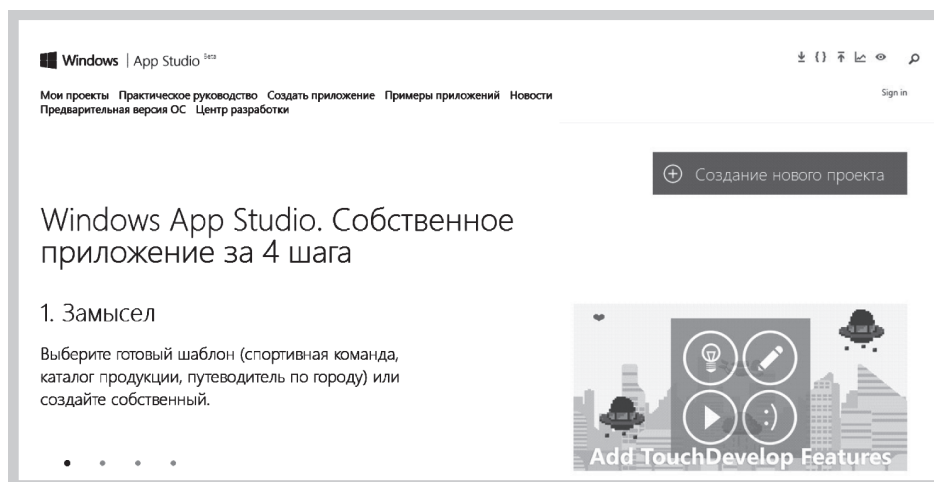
Windows | App Studio Beta

Sign in

Мои проекты Практическое руководство Создать приложение Примеры приложений Новости Предварительная версия ОС Центр разработки

Создание нового проекта

Windows App Studio. Собственное приложение за 4 шага

1. Замысел

Выберите готовый шаблон (спортивная команда, каталог продукции, путеводитель по городу) или создайте собственный.

Add TouchDevelop Features